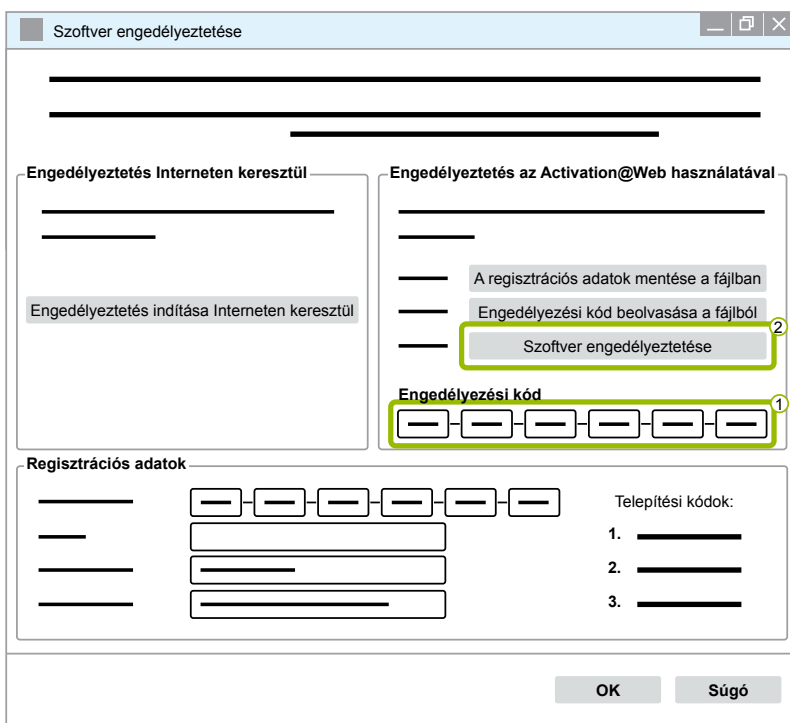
Szoftver engedélyeztetése

Engedélyeztetés Interneten keresztül

Engedélyeztetés indítása Interneten keresztül

Engedélyeztetés az Activation@Web használatával

A regisztrációs adatok mentése a fájlban

Engedélyezési kód beolvasása a fájlból

2

Szoftver engedélyeztetése

Engedélyezési kód

1

Regisztrációs adatok

Telepítési kódok:

1.

2.

3.

OK

Súgó